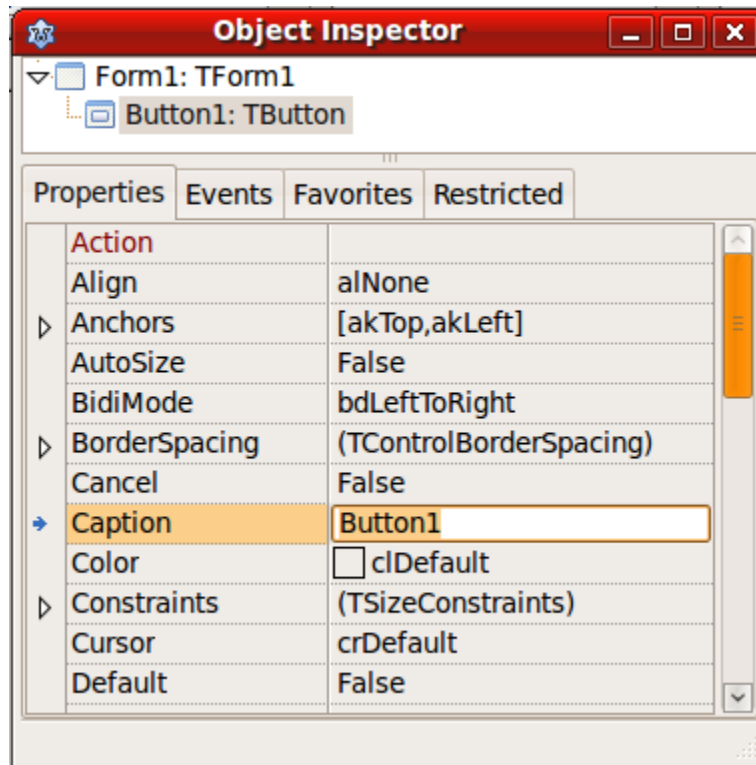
Object Inspector

Form1: TForm1
Button1: TButton

Properties | Events | Favorites | Restricted

| | |
|---|---|
| Action | |
| Align | alNone |
| Anchors | [akTop,akLeft] |
| AutoSize | False |
| BidiMode | bdLeftToRight |
| BorderSpacing | (TControlBorderSpacing) |
| Cancel | False |
| Caption | Button1 |
| Color | clDefault |
| Constraints | (TSizeConstraints) |
| Cursor | crDefault |
| Default | False |